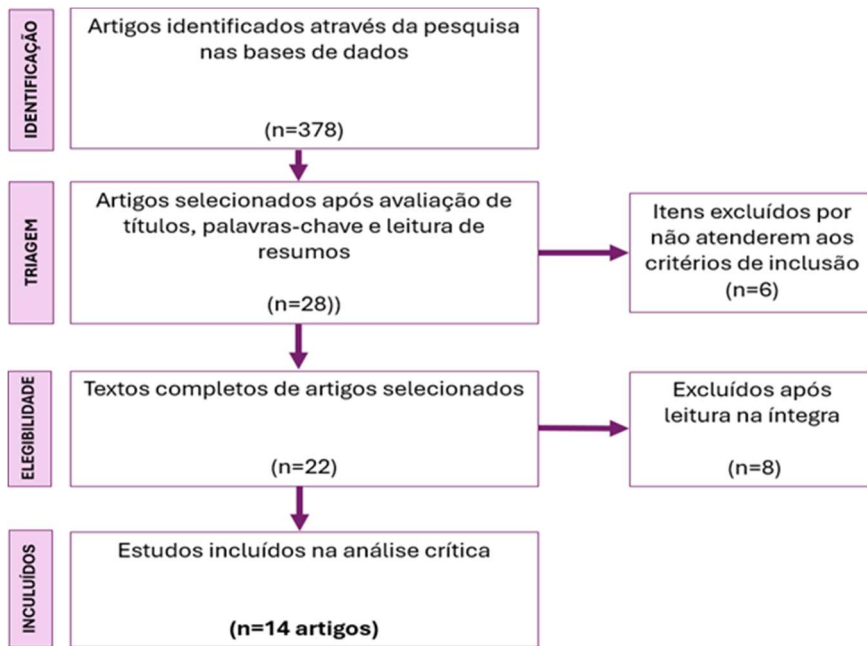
IDENTIFICAÇÃO

Artigos identificados através da pesquisa nas bases de dados

(n=378)

TRIAGEM

Artigos selecionados após avaliação de títulos, palavras-chave e leitura de resumos

(n=28))

Itens excluídos por não atenderem aos critérios de inclusão
(n=6)

ELEGIBILIDADE

Textos completos de artigos selecionados

(n=22)

Excluídos após leitura na íntegra

(n=8)

INCULUÍDOS

Estudos incluídos na análise crítica

**(n=14 artigos)**